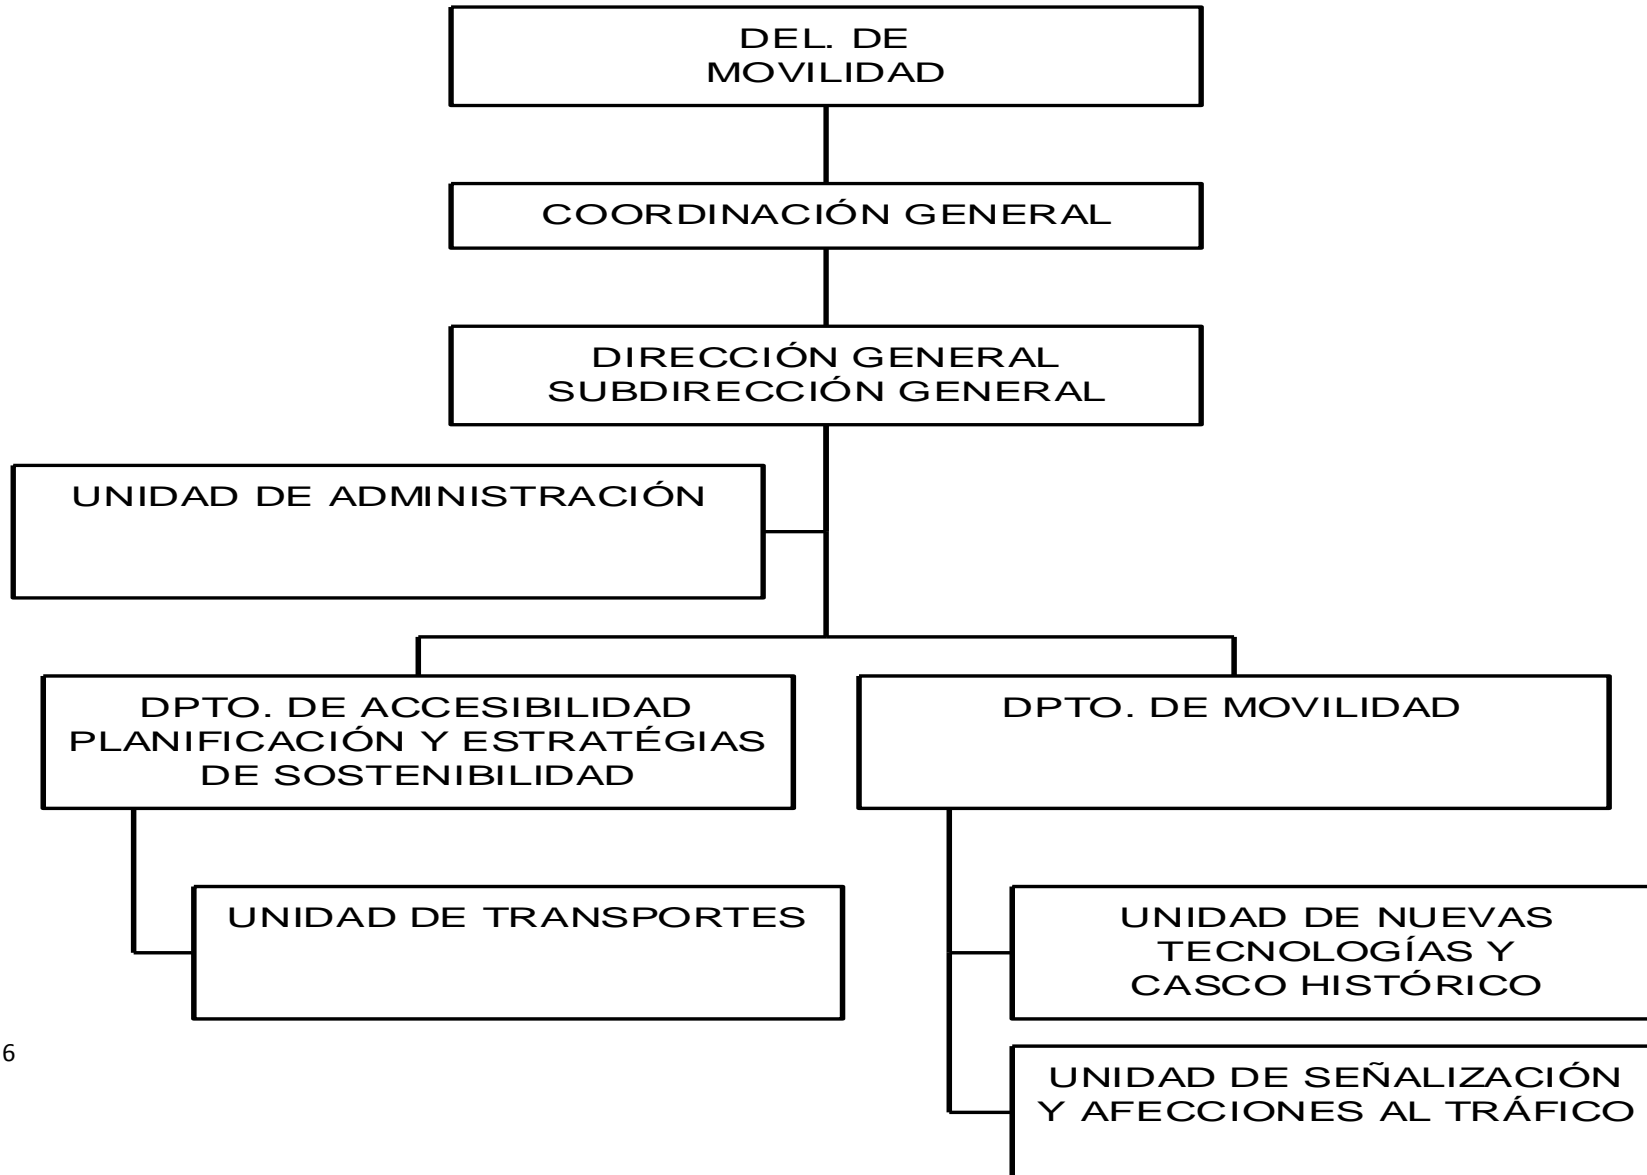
DEL. DE MOVILIDAD

COORDINACIÓN GENERAL

DIRECCIÓN GENERAL
SUBDIRECCIÓN GENERAL

UNIDAD DE ADMINISTRACIÓN

DPTO. DE ACCESIBILIDAD PLANIFICACIÓN Y ESTRATÉGIAS DE SOSTENIBILIDAD

DPTO. DE MOVILIDAD

UNIDAD DE TRANSPORTES

UNIDAD DE NUEVAS TECNOLOGÍAS Y CASCO HISTÓRICO

6

UNIDAD DE SEÑALIZACIÓN Y AFECCIONES AL TRÁFICO